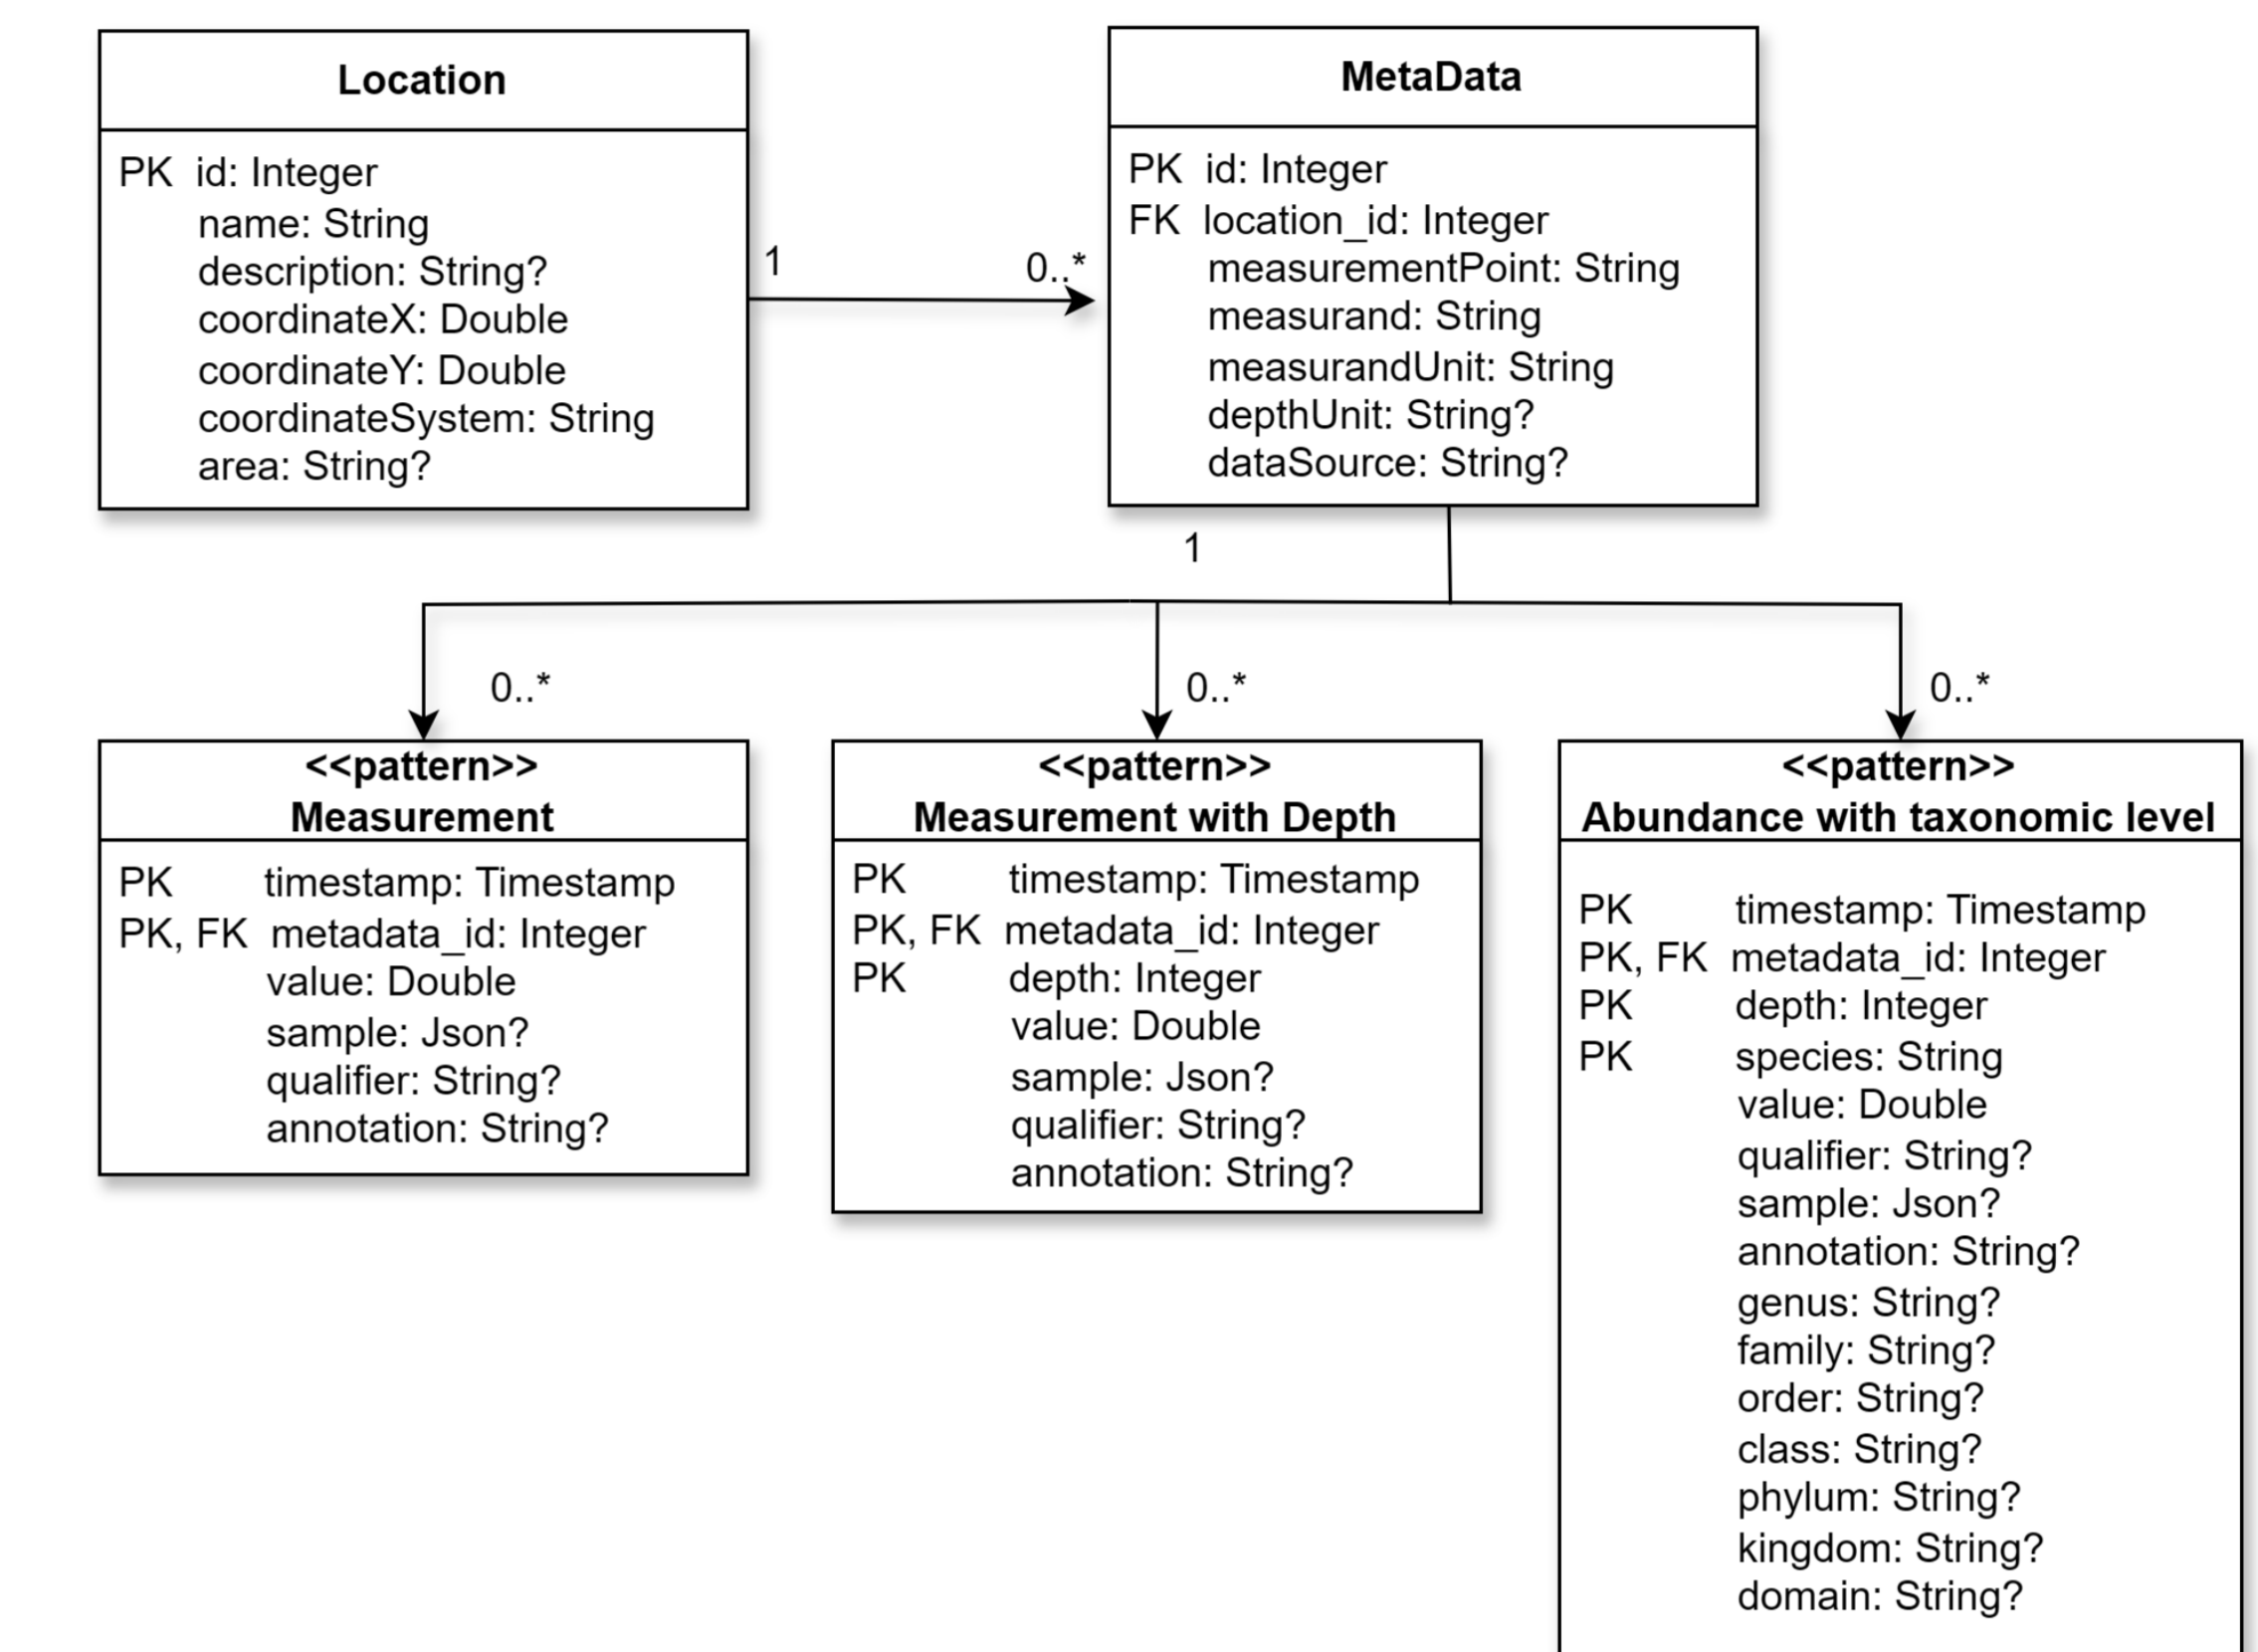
Location

PK id: Integer
name: String
description: String?
coordinateX: Double
coordinateY: Double
coordinateSystem: String
area: String?

1

0..*

MetaData

PK id: Integer
FK location_id: Integer
measurementPoint: String
measurand: String
measurandUnit: String
depthUnit: String?
dataSource: String?

1

0..*

0..*

0..*

<<pattern>>
Measurement

PK timestamp: Timestamp
PK, FK metadata_id: Integer
value: Double
sample: Json?
qualifier: String?
annotation: String?

<<pattern>>
Measurement with Depth

PK timestamp: Timestamp
PK, FK metadata_id: Integer
PK depth: Integer
value: Double
sample: Json?
qualifier: String?
annotation: String?

<<pattern>>
Abundance with taxonomic level

PK timestamp: Timestamp
PK, FK metadata_id: Integer
PK depth: Integer
PK species: String
value: Double
qualifier: String?
sample: Json?
annotation: String?
genus: String?
family: String?
order: String?
class: String?
phylum: String?
kingdom: String?
domain: String?